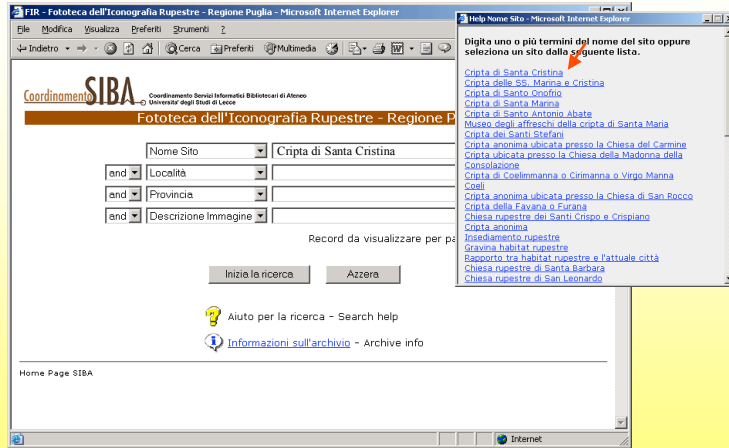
FIR - Fototeca dell'Iconografia Rupestre - Regione Puglia - Microsoft Internet Explorer

File Modifica Visualizza Preferiti Strumenti ?

Indietro Cerca Preferiti Multimedia

Coordinamento SIBA Coordinamento Servizi Informatici Bibliotecari di Ateneo Università degli Studi di Lecce

Fototeca dell'Iconografia Rupestre - Regione P

| | Nome Sito | Cripta di Santa Cristina |
|---|---|---|
| and | Località | |
| and | Provincia | |
| and | Descrizione Immagine | |

Record da visualizzare per pa

Inizia la ricerca Azzera

Aiuto per la ricerca - Search help

Informazioni sull'archivio - Archive info

Home Page SIBA

Internet

Help Nome Sito - Microsoft Internet Explorer

Digita uno o più termini del nome del sito oppure seleziona un sito dalla seguente lista.

Cripta di Santa Cristina
Cripta delle SS. Marina e Cristina
Cripta di Santo Onofrio
Cripta di Santa Marina
Cripta di Santo Antonio Abate
Museo degli affreschi della cripta di Santa Maria
Cripta dei Santi Stefani
Cripta anonima ubicata presso la Chiesa del Carmine
Cripta ubicata presso la Chiesa della Madonna della Consolazione
Cripta di Coelimmanna o Cirimanna o Virgo Manna Coeli
Cripta anonima ubicata presso la Chiesa di San Rocco
Cripta della Favana o Furana
Chiesa rupestre dei Santi Crispo e Crispiano
Cripta anonima
Insediamento rupestre
Gravina habitat rupestre
Rapporto tra habitat rupestre e l'attuale città
Chiesa rupestre di Santa Barbara
Chiesa rupestre di San Leonardo